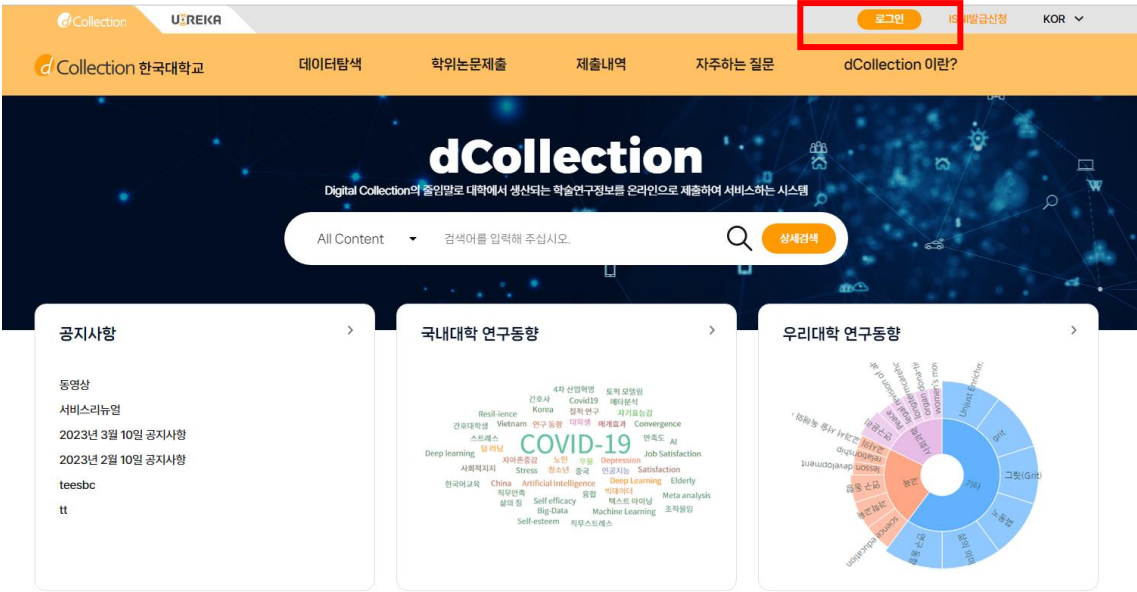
dCollection UREKA

로그인 ISNI발급신청 KOR

dCollection 한국대학교

데이터탐색 학위논문제출 제출내역 자주하는 질문 dCollection 이란?

dCollection

Digital Collection의 줄임말로 대학에서 생산되는 학술연구정보를 온라인으로 제출하여 서비스하는 시스템

All Content 검색어를 입력해 주십시오. 상세검색

공지사항

동영상
서비스리뉴얼
2023년 3월 10일 공지사항
2023년 2월 10일 공지사항
teesbc
tt

국내대학 연구동향

4차 산업혁명 토픽 모델링 간호사 Covid19 메타분석 Resil-ience Korea 질적 연구 자기효능감 간호대학생 Vietnam 연구 동향 대학생 매개효과 Convergence 스트레스 COVID-19 만족도 AI Deep learning 딥러닝 Job Satisfaction 자아존중감 노인 우울 Depression 사회복지사 Stress 청소년 중국 인공지능 Satisfaction 한국어교육 China Artificial Intelligence Deep Learning Elderly 직무만족 빅데이터 융합 Meta analysis 삶의 질 Self efficacy 텍스트 마이닝 Big-Data Machine Learning 조직몰입 Self-esteem 직무스트레스

우리대학 연구동향

기타 그릿(Grit) Grit 노동법 교육 발전 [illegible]